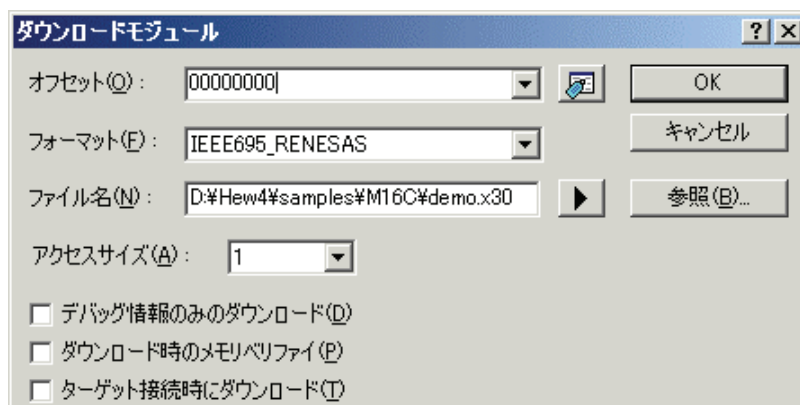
ダウンロードモジュール

? X

オフセット(O)： 00000000

OK

フォーマット(F)： IEEE695_RENESAS

キャンセル

ファイル名(N)： D:¥Hew4¥samples¥M16C¥demo.x30

参照(B)...

アクセスサイズ(A)： 1

デバッグ情報のみのダウンロード(D)

ダウンロード時のメモリベリファイ(P)

ターゲット接続時にダウンロード(T)